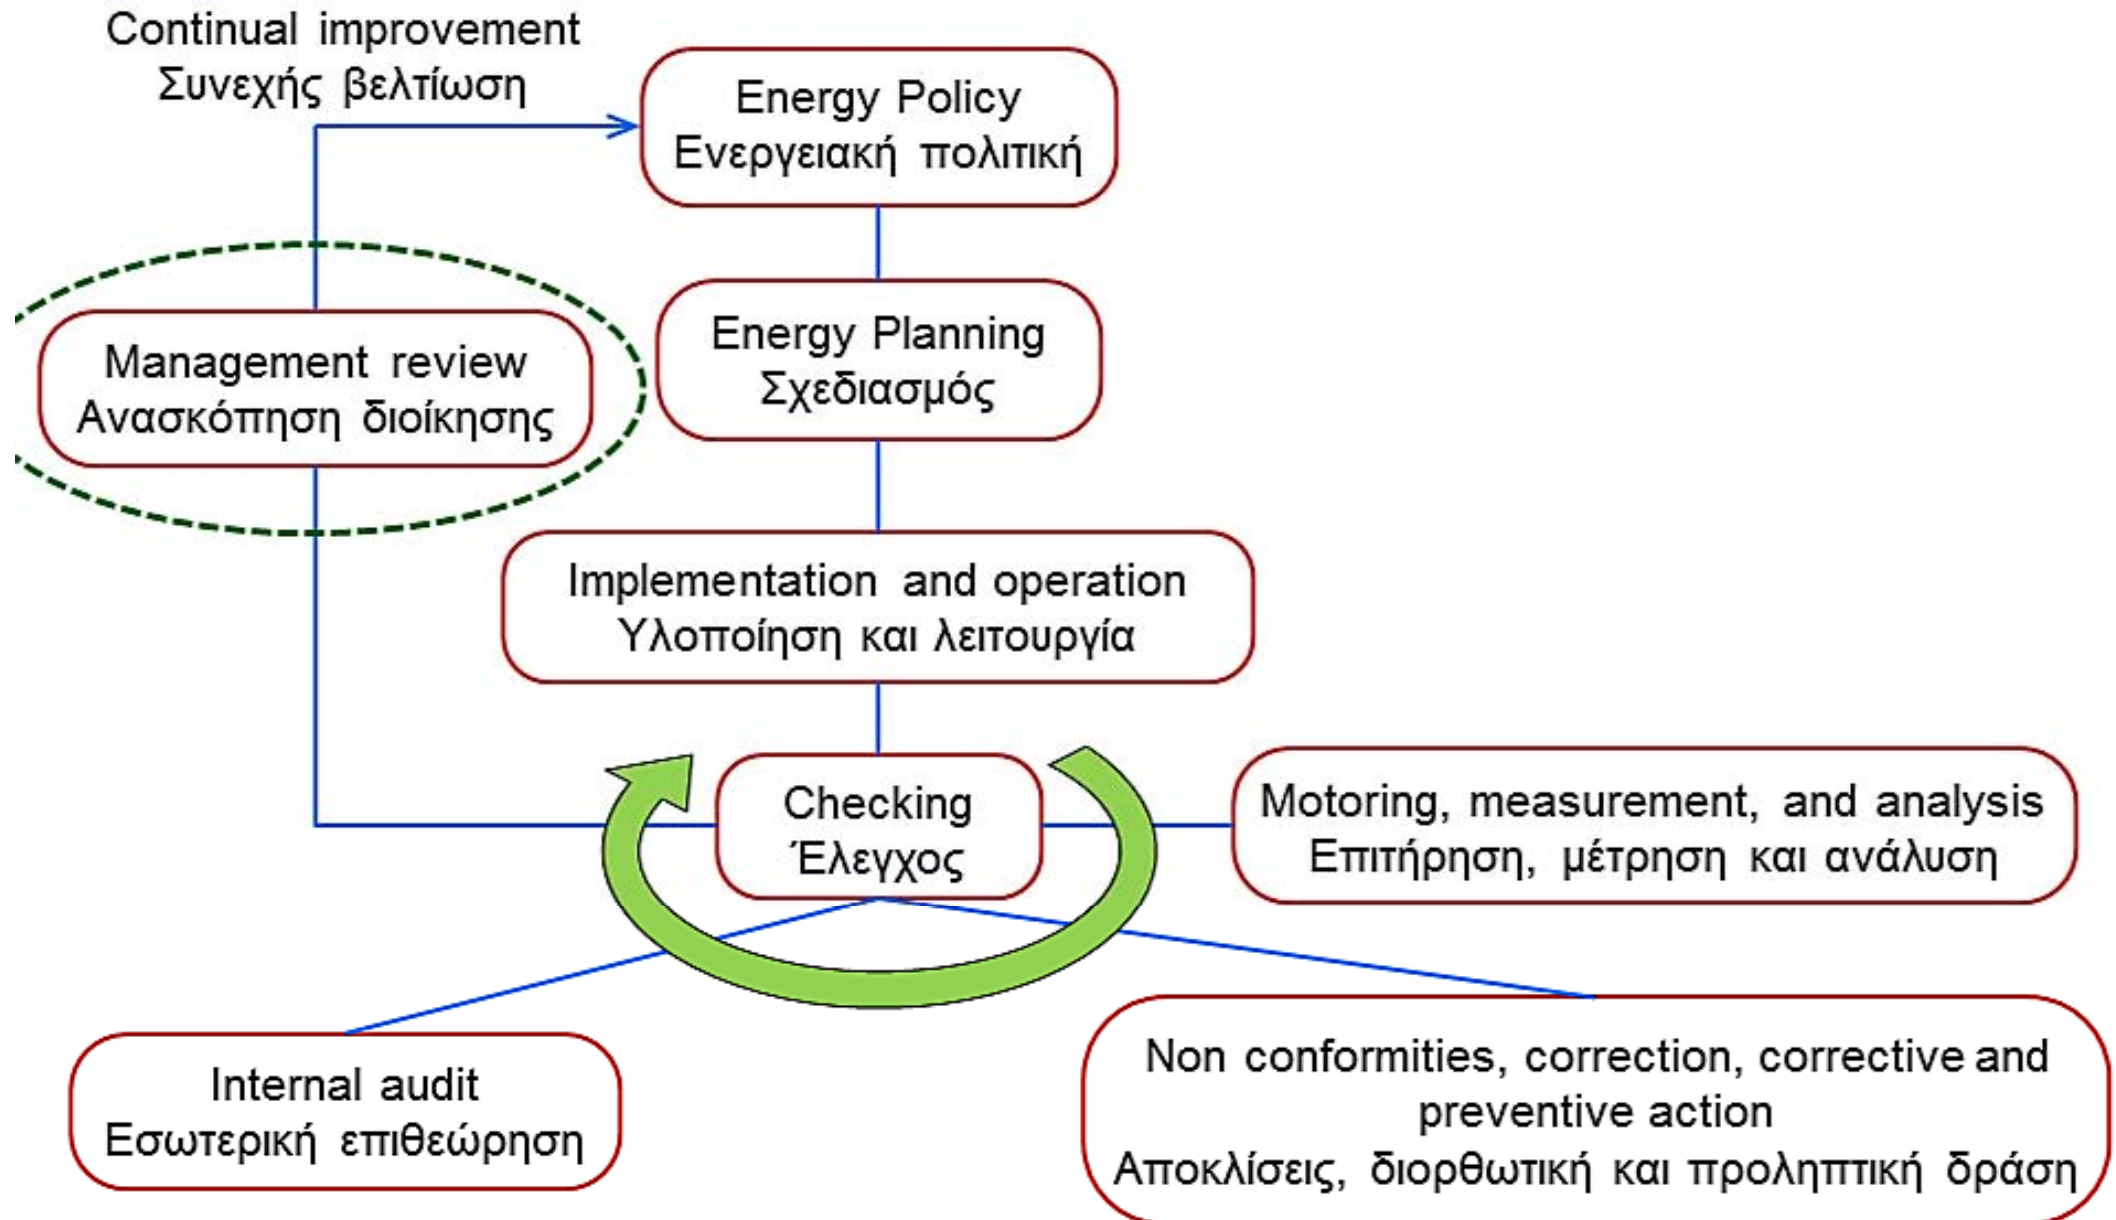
Continual improvement
Συνεχής βελτίωση

Energy Policy
Ενεργειακή πολιτική

Management review
Ανασκόπηση διοίκησης

Energy Planning
Σχεδιασμός

Implementation and operation
Υλοποίηση και λειτουργία

Checking
Έλεγχος

Motoring, measurement, and analysis
Επιτήρηση, μέτρηση και ανάλυση

Internal audit
Εσωτερική επιθεώρηση

Non conformities, correction, corrective and preventive action
Αποκλίσεις, διορθωτική και προληπτική δράση